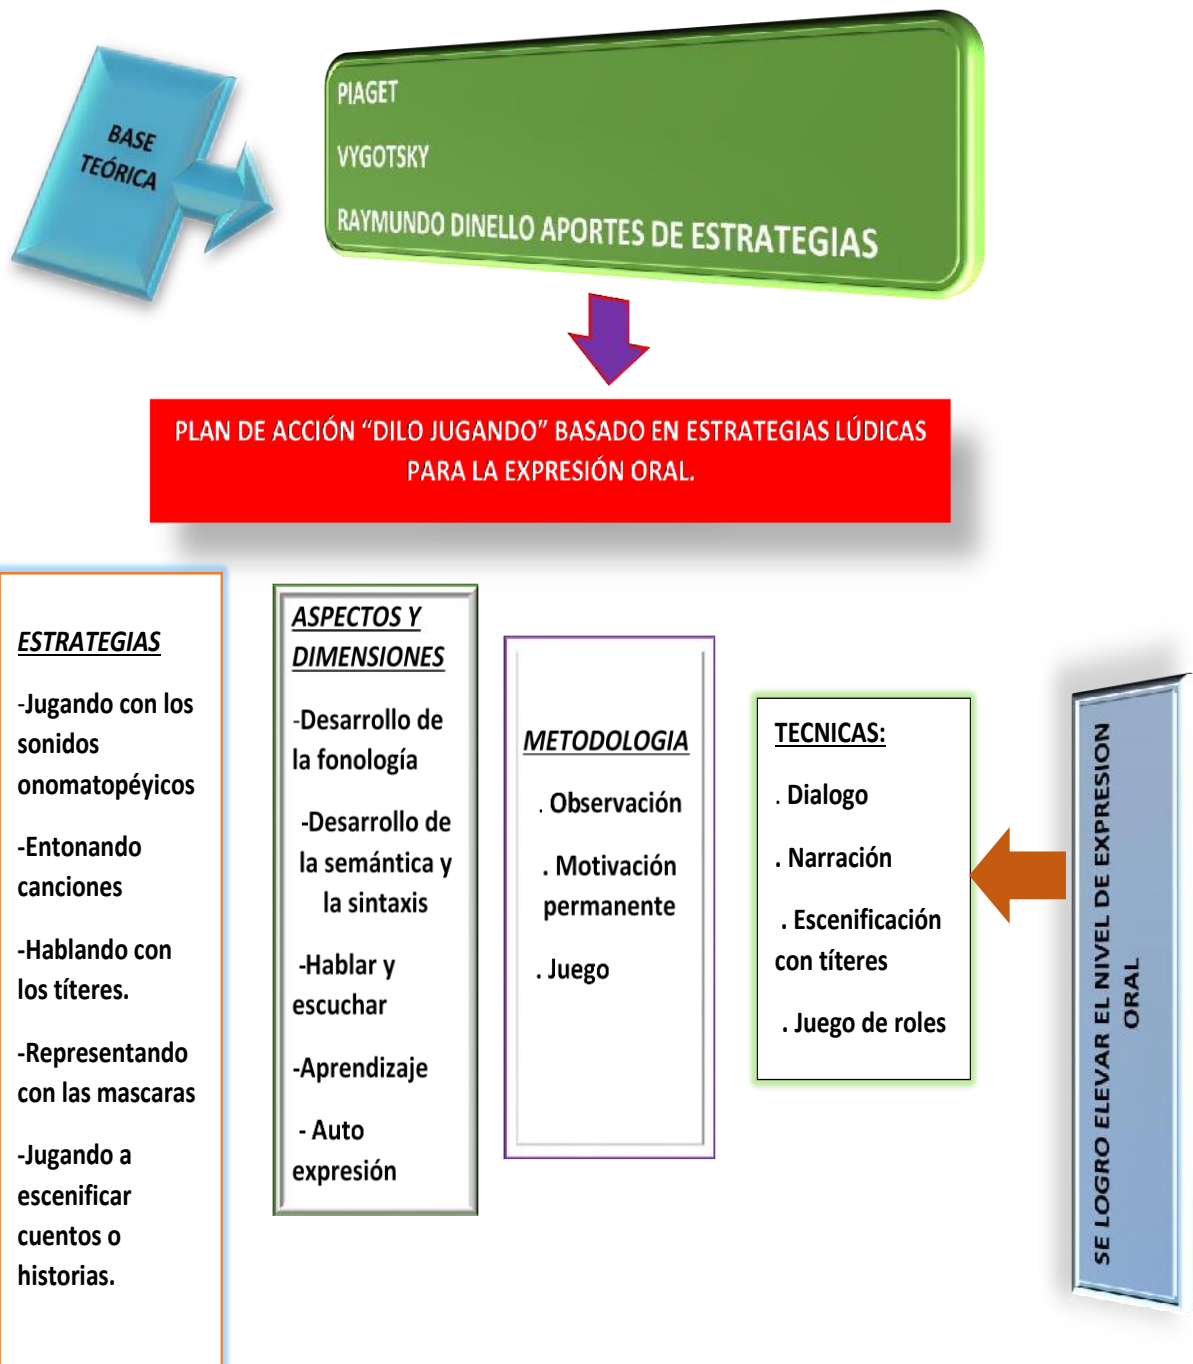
BASE TEÓRICA

PIAGET

VYGOTSKY

RAYMUNDO DINELLO APORTES DE ESTRATEGIAS

PLAN DE ACCIÓN "DILO JUGANDO" BASADO EN ESTRATEGIAS LÚDICAS PARA LA EXPRESIÓN ORAL.

ESTRATEGIAS

-Jugando con los sonidos onomatopéyicos

-Entonando canciones

-Hablando con los títeres.

-Representando con las mascaras

-Jugando a escenificar cuentos o historias.

ASPECTOS Y DIMENSIONES

-Desarrollo de la fonología

-Desarrollo de la semántica y la sintaxis

-Hablar y escuchar

-Aprendizaje

- Auto expresión

METODOLOGIA

. Observación

. Motivación permanente

. Juego

TECNICAS:

. Dialogo

. Narración

. Escenificación con títeres

. Juego de roles

SE LOGRO ELEVAR EL NIVEL DE EXPRESION ORAL